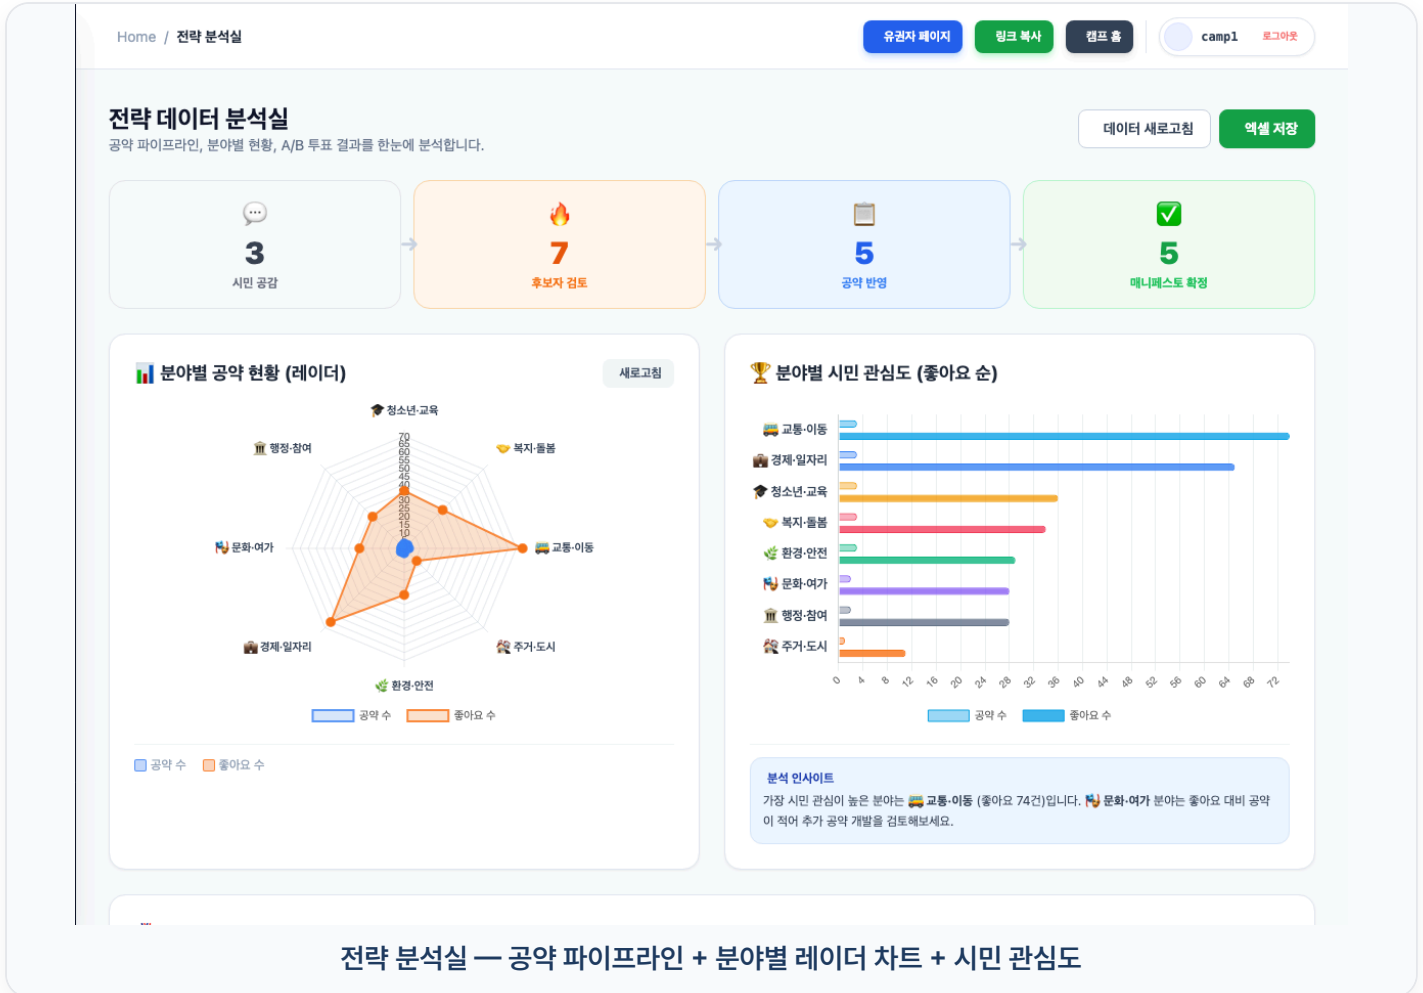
Home / 전략 분석실

유권자 페이지 링크 복사 캠프 홈 camp1 로그아웃

전략 데이터 분석실

공약 파이프라인, 분야별 현황, A/B 투표 결과를 한눈에 분석합니다.

데이터 새로고침 엑셀 저장

3
시민 공감

7
후보자 검토

5
공약 반영

5
매니페스토 확정

분야별 공약 현황 (레이더)

새로고침

청소년·교육
복지·돌봄
교통·이동
주거·도시
환경·안전
경제·일자리
문화·여가
행정·참여

70 65 60 55 50 45 40 35 30 25 20 15 10 5

공약 수 좋아요 수

공약 수 좋아요 수

분야별 시민 관심도 (좋아요 순)

교통·이동
경제·일자리
청소년·교육
복지·돌봄
환경·안전
문화·여가
행정·참여
주거·도시

0 4 8 12 16 20 24 28 32 36 40 44 48 52 56 60 64 68 72

공약 수 좋아요 수

분석 인사이트

가장 시민 관심이 높은 분야는 교통·이동 (좋아요 74건)입니다. 문화·여가 분야는 좋아요 대비 공약이 적어 추가 공약 개발을 검토해보세요.

전략 분석실 — 공약 파이프라인 + 분야별 레이더 차트 + 시민 관심도